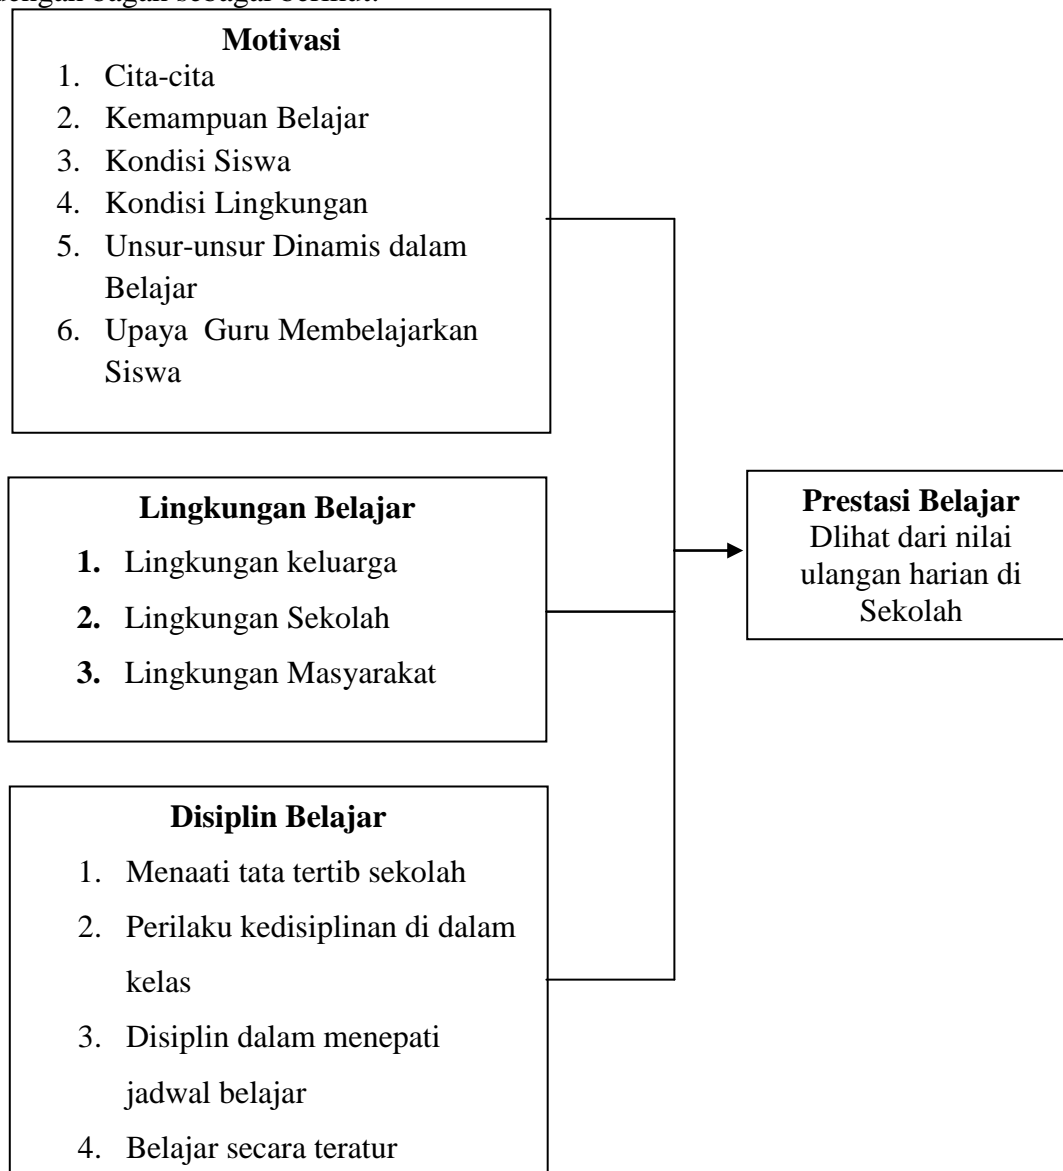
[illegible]

**Motivasi**
1. Cita-cita
2. Kemampuan Belajar
3. Kondisi Siswa
4. Kondisi Lingkungan
5. Unsur-unsur Dinamis dalam Belajar
6. Upaya Guru Membelajarkan Siswa

**Lingkungan Belajar**
1. Lingkungan keluarga
2. Lingkungan Sekolah
3. Lingkungan Masyarakat

**Disiplin Belajar**
1. Menaati tata tertib sekolah
2. Perilaku kedisiplinan di dalam kelas
3. Disiplin dalam menepati jadwal belajar
4. Belajar secara teratur

**Prestasi Belajar**
Dlihat dari nilai ulangan harian di Sekolah